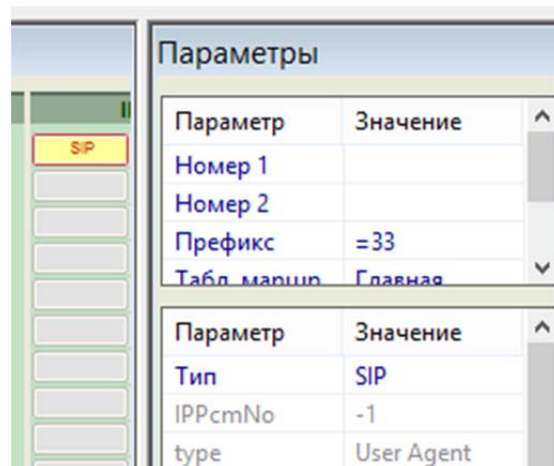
SIP

Параметры

| Параметр | Значение |
|---|---|
| Номер 1 | |
| Номер 2 | |
| Префикс | =33 |
| Табл. маршр. | Главная |

| Параметр | Значение |
|---|---|
| Тип | SIP |
| IPPcmNo | -1 |
| type | User Agent |